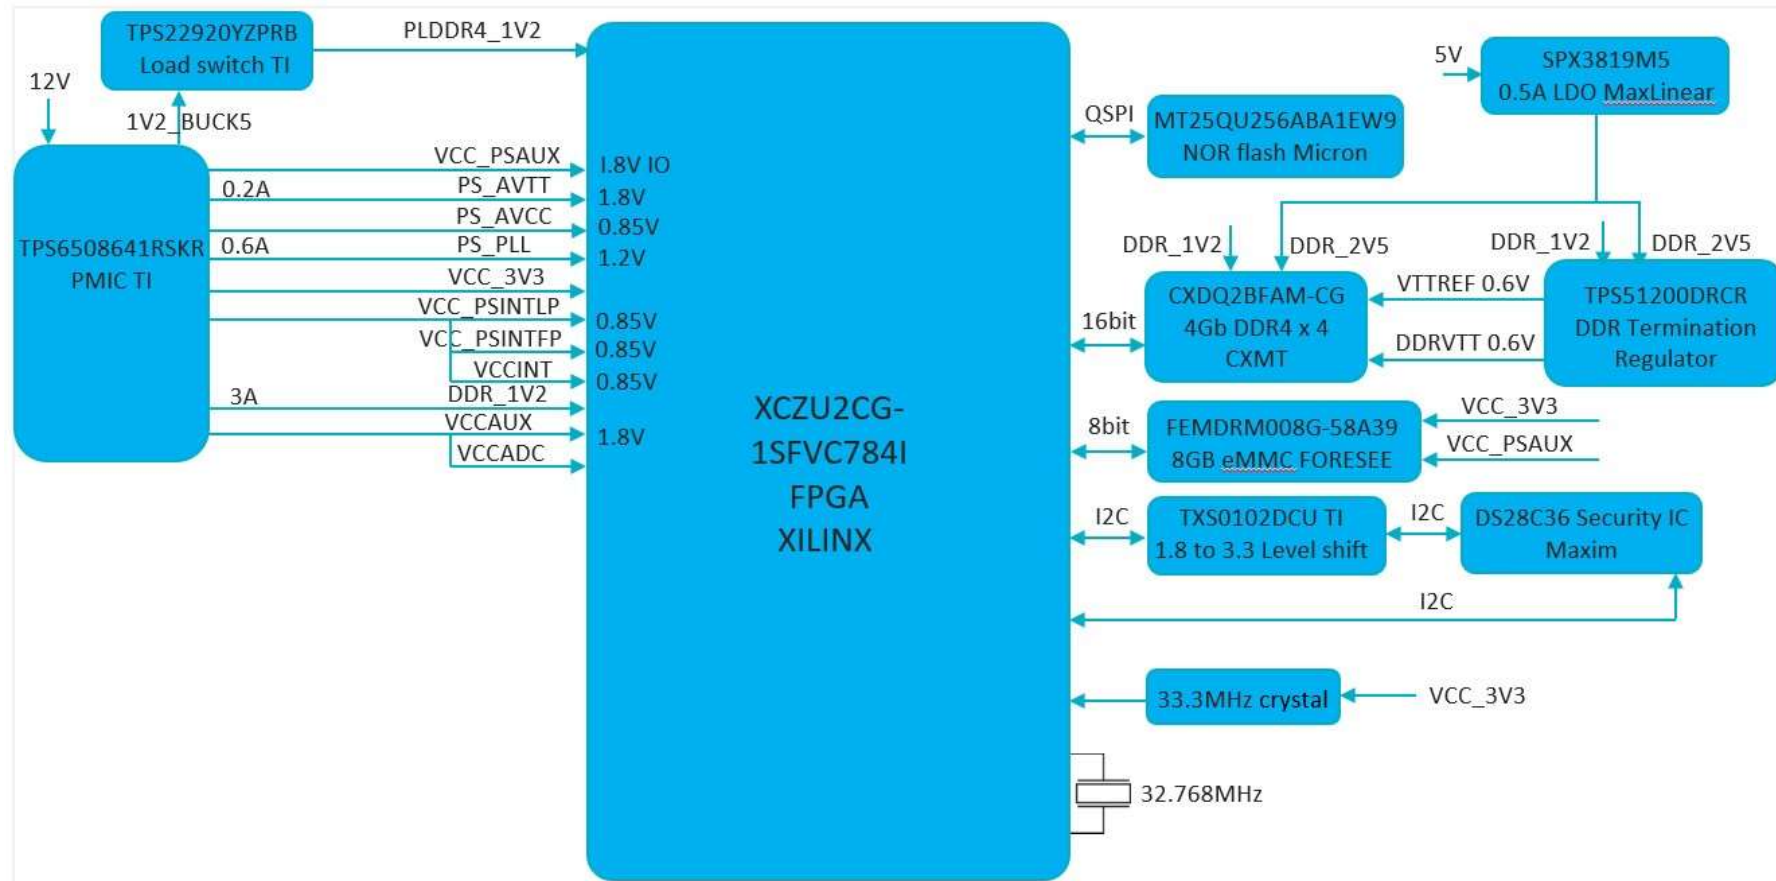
TPS22920YZPRB
Load switch TI

PLDDR4_1V2

12V

1V2_BUCK5

TPS6508641RSKR
PMIC TI

VCC_PSAUX
0.2A
PS_AVTT
PS_AVCC
0.6A
PS_PLL
VCC_3V3
VCC_PSINTLP
VCC_PSINTFP
VCCINT
3A
DDR_1V2
VCCAUX
VCCADC

1.8V IO
1.8V
0.85V
1.2V
0.85V
0.85V
0.85V
1.8V

XCZU2CG-
1SFVC784I
FPGA
XILINX

5V
SPX3819M5
0.5A LDO MaxLinear

QSPI
MT25QU256ABA1EW9
NOR flash Micron

DDR_1V2
DDR_2V5
DDR_1V2
DDR_2V5

16bit
CXDQ2BFAM-CG
4Gb DDR4 x 4
CXMT

VTTREF 0.6V
DDRVTT 0.6V

TPS51200DRCR
DDR Termination
Regulator

8bit
FEMDRM008G-58A39
8GB eMMC FORESEE
VCC_3V3
VCC_PSAUX

I2C
TXS0102DCU TI
1.8 to 3.3 Level shift
I2C
DS28C36 Security IC
Maxim

I2C

33.3MHz crystal
VCC_3V3

32.768MHz